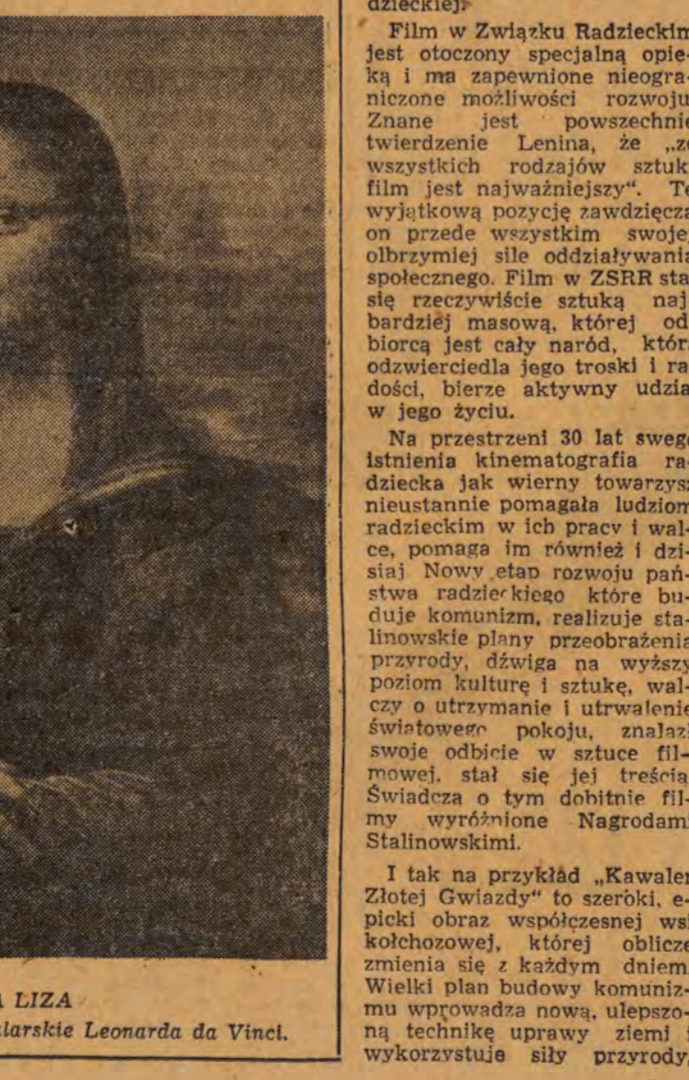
dzieckiej.

Film w Związku Radzieckin jest otoczony specjalną opieką i ma zapewnione nieograniczone możliwości rozwoju. Znane jest powszechnie twierdzenie Lenina, że „ze wszystkich rodzajów sztuk film jest najważniejszy". Tę wyjątkową pozycję zawdzięcza on przede wszystkim swojej olbrzymiej sile oddziaływania społecznego. Film w ZSRR stał się rzeczywiście sztuką najbardziej masową, której odbiorcą jest cały naród, która odzwierciedla jego troski i radości, bierze aktywny udział w jego życiu.

Na przestrzeni 30 lat swego istnienia kinematografia radziecka jak wierny towarzysz nieustannie pomagała ludziom radzieckim w ich pracy i walce, pomaga im również i dzisiaj. Nowy etap rozwoju państwa radzieckiego które buduje komunizm, realizuje stalinowskie plany przeobrażenia przyrody, dźwiga na wyższy poziom kulturę i sztukę, walczy o utrzymanie i utrwalenie światowego pokoju, znalazł swoje odbicie w sztuce filmowej, stał się jej treścią. Świadczą o tym dobitnie filmy wyróżnione Nagrodami Stalinowskimi.

I tak na przykład „Kawaler Złotej Gwiazdy" to szeroki, epicki obraz współczesnej wsi kołchozowej, której oblicze zmienia się z każdym dniem. Wielki plan budowy komunizmu wprowadza nową, ulepszoną technikę uprawy ziemi i wykorzystuje siły przyrody.

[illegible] LIZA
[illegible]larskie Leonarda da Vinci.